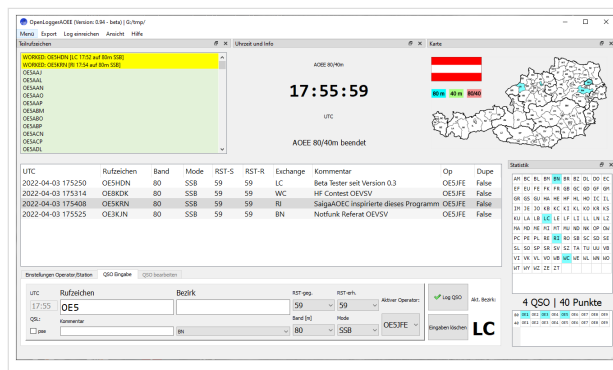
OpenLoggerAOEE (Version: 0.94 - beta) | G:/tmp/

Menü Export Log einreichen Ansicht Hilfe

Teilrufzeichen

WORKED: OE5HDN [LC 17:52 auf 80m SSB]
WORKED: OE5KRN [RI 17:54 auf 80m SSB]
OE5AAJ
OE5AAL
OE5AAN
OE5AAO
OE5AAP
OE5ABM
OE5ABO
OE5ABP
OE5ACN
OE5ACP
OE5ADL

Uhrzeit und Info

AOEE 80/40m

17:55:59

UTC

AOEE 80/40m beendet

Karte

80 m 40 m 80/40

| UTC | Rufzeichen | Band | Mode | RST-S | RST-R | Exchange | Kommentar | Op | Dupe |
|---|---|---|---|---|---|---|---|---|---|
| 2022-04-03 175250 | OE5HDN | 80 | SSB | 59 | 59 | LC | Beta Tester seit Version 0.3 | OE5JFE | False |
| 2022-04-03 175314 | OE8KDK | 80 | SSB | 59 | 59 | WC | HF Contest OEVSV | OE5JFE | False |
| 2022-04-03 175408 | OE5KRN | 80 | SSB | 59 | 59 | RI | SalgaAOEC inspirierte dieses Programm | OE5JFE | False |
| 2022-04-03 175525 | OE3KJN | 80 | SSB | 59 | 59 | BN | Notfunk Referat OEVSV | OE5JFE | False |

Statistik

AM BC BL BN BR BZ DL DO EC
EF EU FE FK FR GB GC GD GM
GR GS GU HA HE HF HL HO IC IL
IM IK JO KB KC KI KL KO KR KS
KU LA LB LC LE LF LI LL LN LZ
MA MD ME MI MT MU NB NK OP OW
PC PE PL RE RI RO SB SC SD SE
SL SO SP SR SV SZ TA TU UU WB
VI VK VL VO WB WC WE WL WN WO
WT WY WZ ZE ZT

4 QSO | 40 Punkte

Einstellungen Operator/Station QSO Eingabe QSO bearbeiten

UTC Rufzeichen Bezirk RST-gег. RST-erh.
17:55 OE5 59 59 Aktiver Operator:
QSL: Kommentar Band [m] Mode OE5JFE
pse BN 80 SSB

Log QSO
Eingaben löschen

Akt. Bezirk:
LC